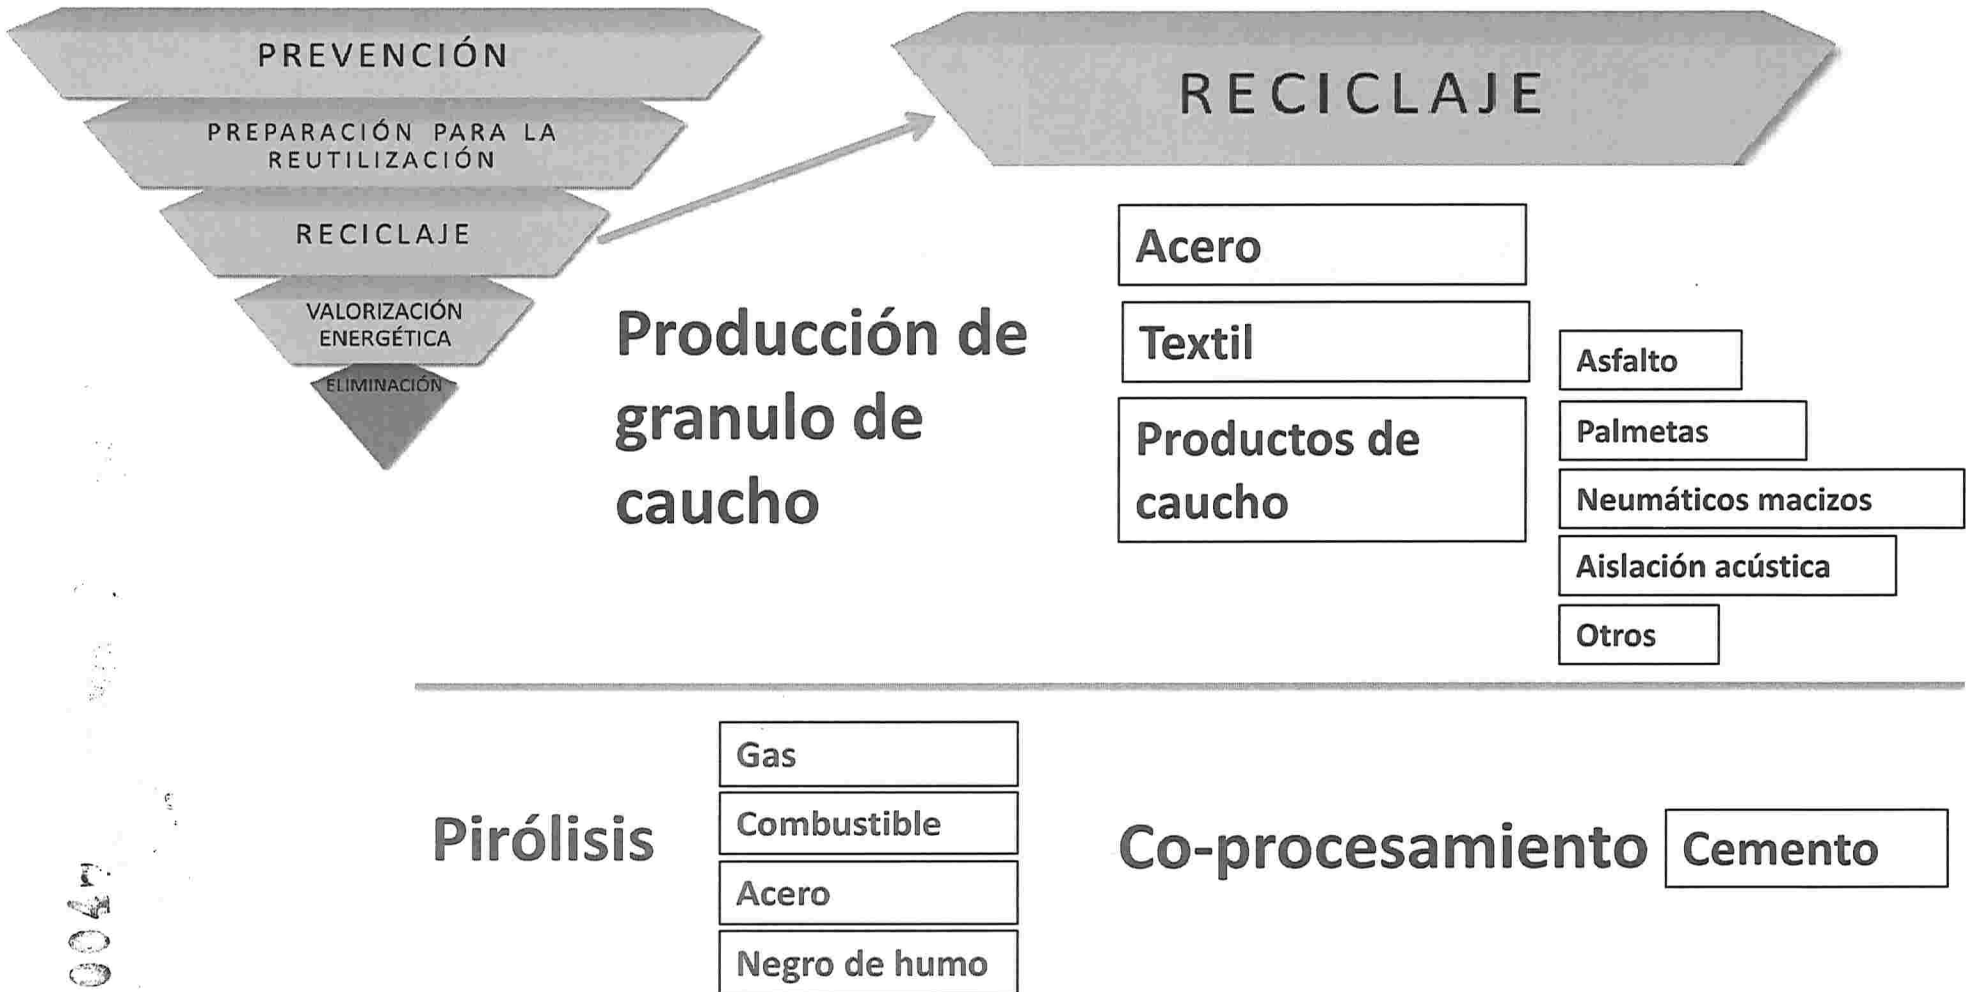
PREVENCIÓN

PREPARACIÓN PARA LA REUTILIZACIÓN

RECICLAJE

VALORIZACIÓN ENERGÉTICA

ELIMINACIÓN

RECICLAJE

Producción de granulo de caucho

Acero

Textil

Productos de caucho

Asfalto

Palmetas

Neumáticos macizos

Aislación acústica

Otros

Pirólisis

Gas

Combustible

Acero

Negro de humo

Co-procesamiento

Cemento

0047